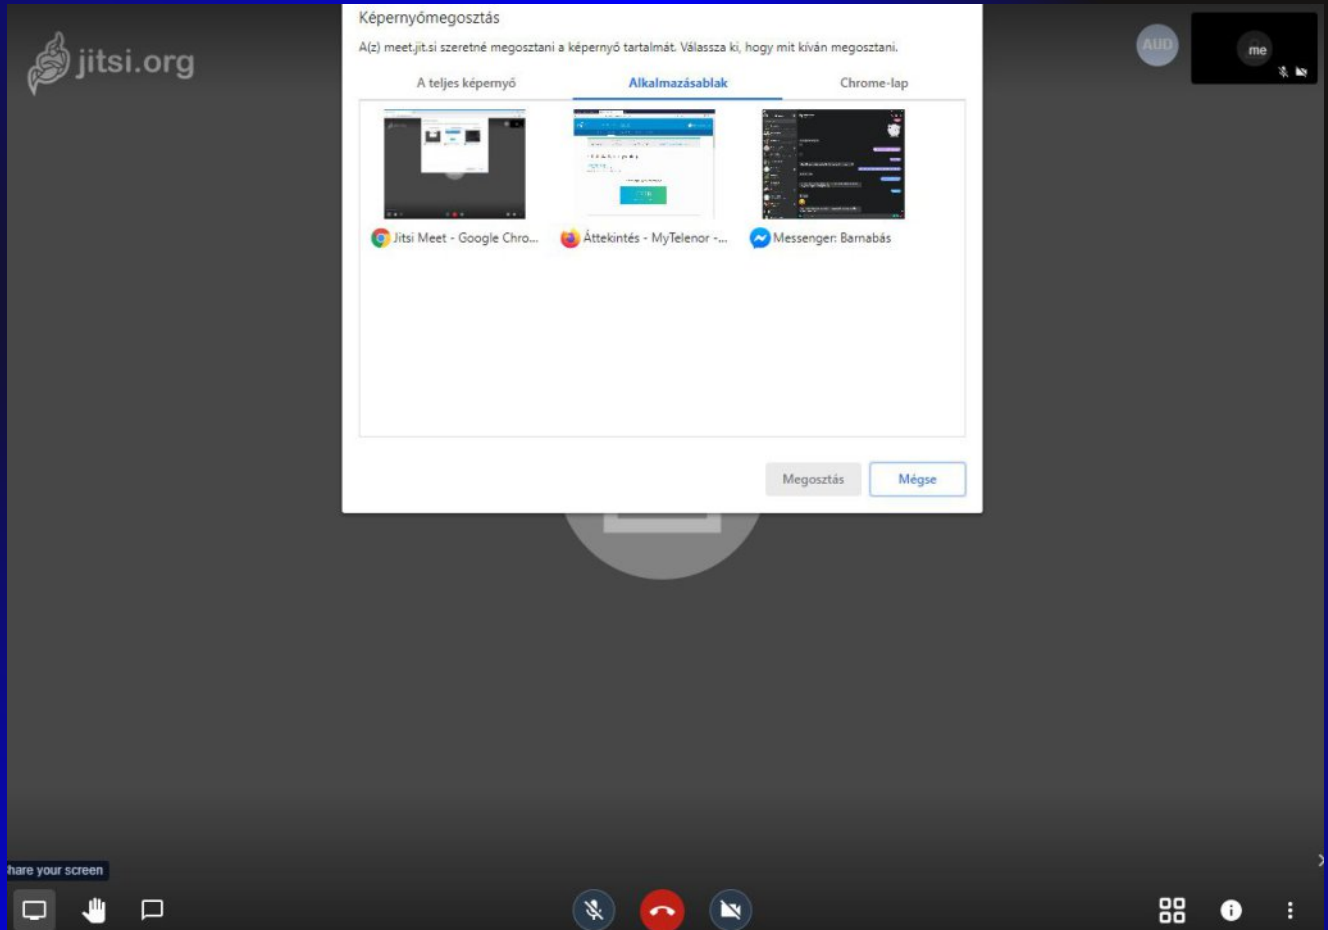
jitsi.org

Képernyőmegosztás

A(z) meet.jit.si szeretné megosztani a képernyő tartalmát. Válassza ki, hogy mit kíván megosztani.

A teljes képernyő | Alkalmazásablak | Chrome-lap

Jitsi Meet - Google Chro...

Áttekintés - MyTelenor -...

Messenger: Barnabás

Megosztás

Mégse

AUD

me

hare your screen